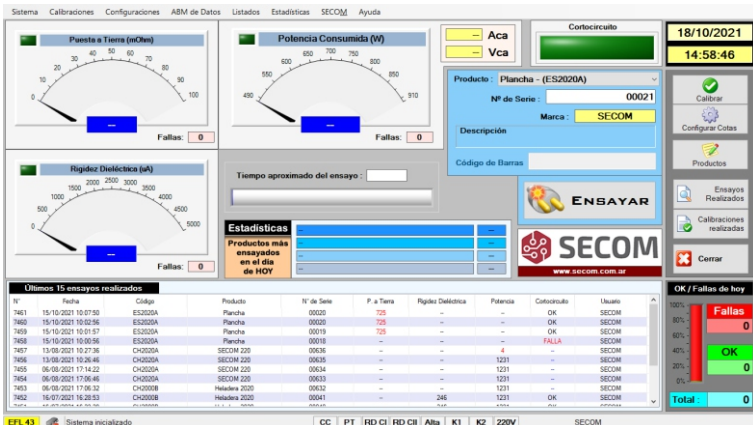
Sistema Calibraciones Configuraciones ABM de Datos Listados Estadísticas SECOM Ayuda

Puesta a Tierra (mOhm)
0 10 20 30 40 50 60 70 80 90 100
--
Fallas: 0

Potencia Consumida (W)
490 550 600 650 700 750 800 850 910
--
Fallas: 0

-- Aca
-- Vca

Cortocircuito

18/10/2021
14:58:46

Producto: Plancha - (ES2020A)
Nº de Serie: 00021
Marca: SECOM
Descripción
Código de Barras

Calibrar
Configurar Cotas
Productos
Ensayos Realizados
Calibraciones realizadas
Cerrar

Rigidez Dieléctrica (uA)
0 500 1000 1500 2000 2500 3000 3500 4000 4500 5000
--
Fallas: 0

Tiempo aproximado del ensayo :

ENSAYAR

Estadísticas
Productos más ensayados en el día de HOY
-- --
-- --
-- --
-- --

SECOM
www.secom.com.ar

Últimos 15 ensayos realizados

| Nº | Fecha | Código | Producto | Nº de Serie | P. a Tierra | Rigidez Dieléctrica | Potencia | Cortocircuito | Usuario |
|---|---|---|---|---|---|---|---|---|---|
| 7461 | 15/10/2021 10:07:50 | ES2020A | Plancha | 00020 | 725 | -- | -- | OK | SECOM |
| 7460 | 15/10/2021 10:02:56 | ES2020A | Plancha | 00020 | 725 | -- | -- | OK | SECOM |
| 7459 | 15/10/2021 10:01:57 | ES2020A | Plancha | 00019 | 725 | -- | -- | OK | SECOM |
| 7458 | 15/10/2021 10:00:56 | ES2020A | Plancha | 00018 | -- | -- | -- | FALLA | SECOM |
| 7457 | 13/08/2021 10:27:36 | CH2020A | SECOM 220 | 00636 | -- | -- | 4 | -- | SECOM |
| 7456 | 13/08/2021 10:26:46 | CH2020A | SECOM 220 | 00635 | -- | -- | 1231 | -- | SECOM |
| 7455 | 06/08/2021 17:14:22 | CH2020A | SECOM 220 | 00634 | -- | -- | 1231 | -- | SECOM |
| 7454 | 06/08/2021 17:06:46 | CH2020A | SECOM 220 | 00633 | -- | -- | 1231 | -- | SECOM |
| 7453 | 06/08/2021 17:06:32 | CH2000B | Heladera 2020 | 00632 | -- | -- | 1231 | -- | SECOM |
| 7452 | 16/07/2021 16:28:53 | CH2000B | Heladera 2020 | 00041 | -- | 246 | 1231 | OK | SECOM |

OK / Fallas de hoy
100% 80% 60% 40% 20% 0%
Fallas 0
OK 0
Total: 0

EFL 43 Sistema inicializado
CC PT RD CI RD CII Alta K1 K2 220V
SECOM